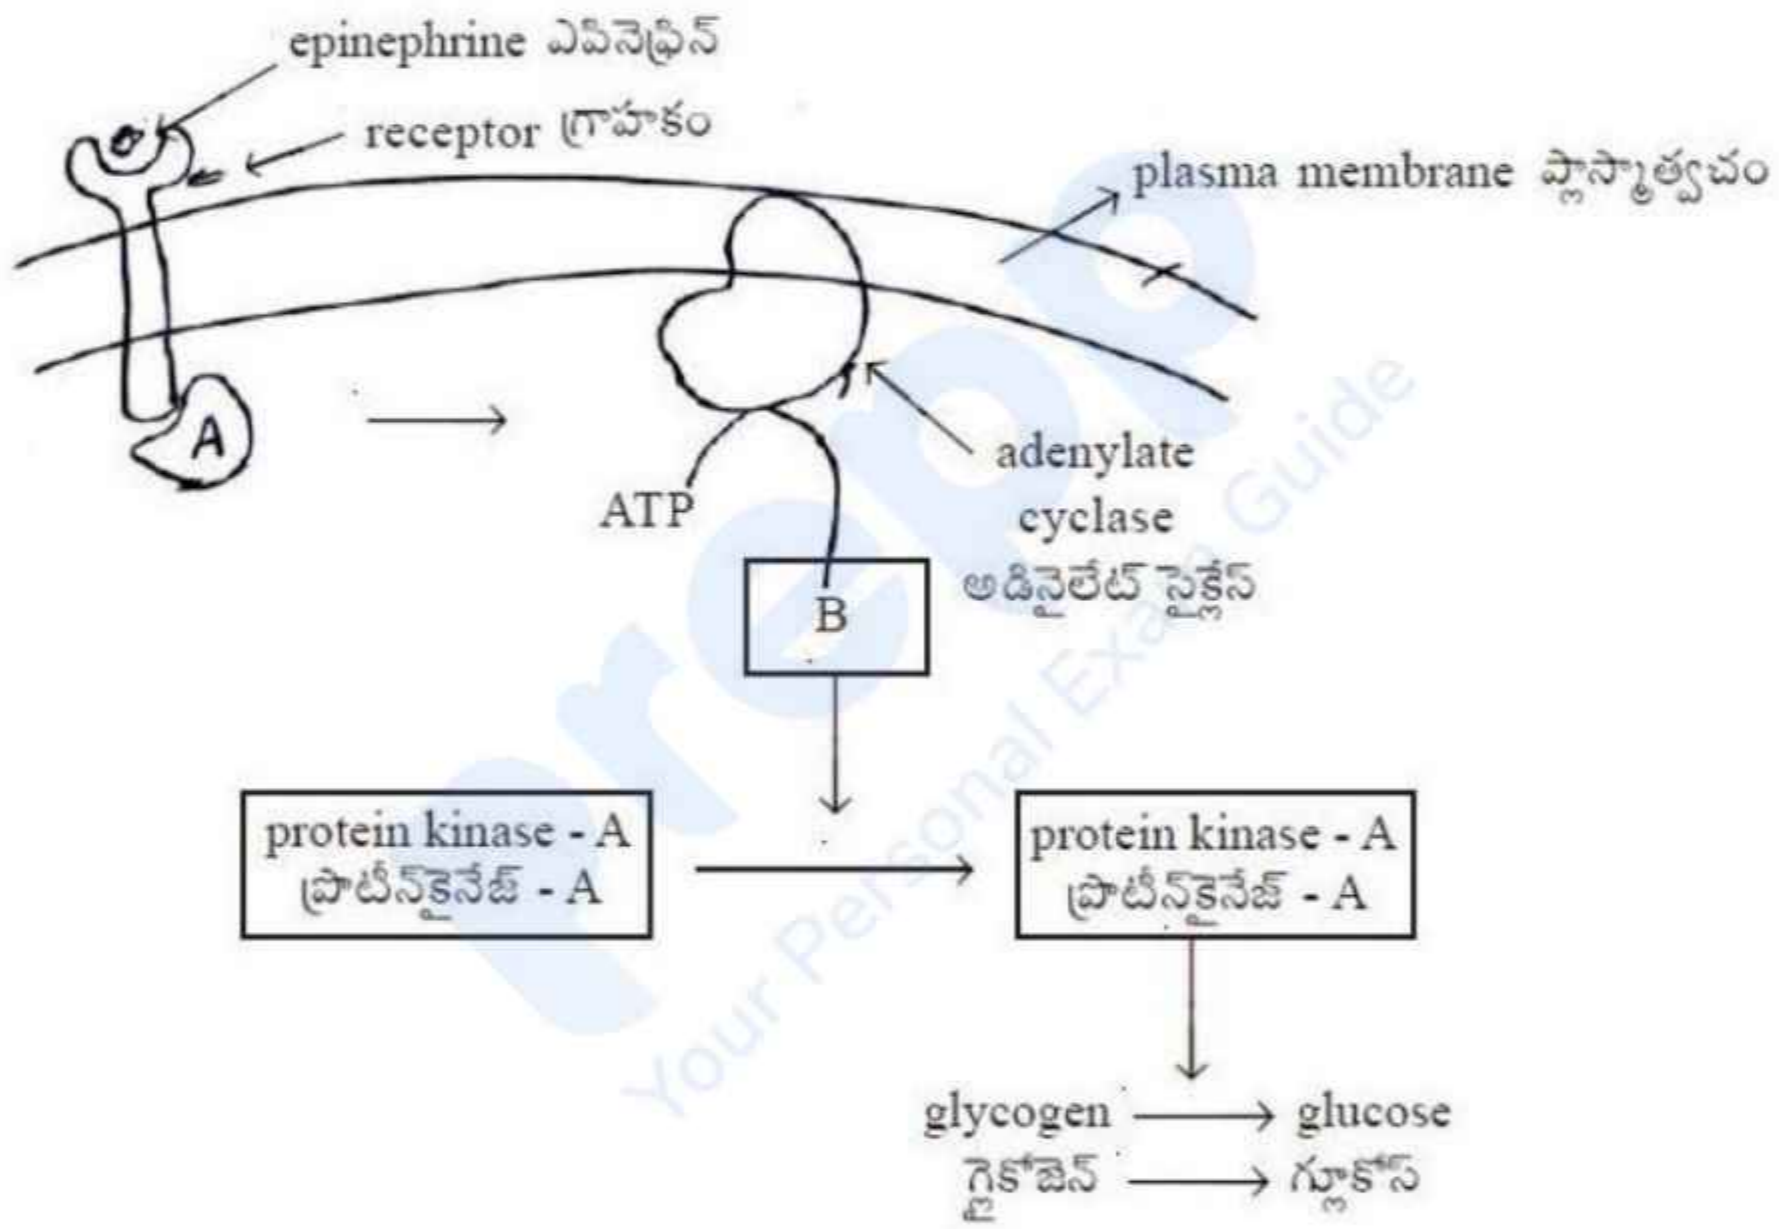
epinephrine ఎపినెఫ్రిన్

receptor గ్రాహకం

plasma membrane ప్లాస్మాత్వచం

A

adenylate cyclase అడినైలేట్ సైక్లేస్

ATP

B

protein kinase - A ప్రొటీన్‌కైనేజ్ - A

protein kinase - A ప్రొటీన్‌కైనేజ్ - A

glycogen ⟶ glucose
గ్లైకోజెన్ ⟶ గ్లూకోస్

Your Personal Exam Guide